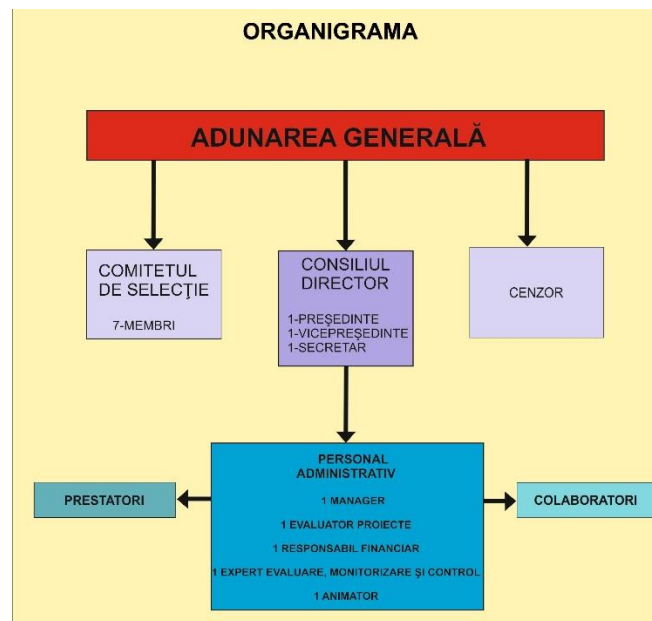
ORGANIGRAMA

ADUNAREA GENERALĂ

COMITETUL DE SELECȚIE

7-MEMBRI

CONSILIUL DIRECTOR

1-PREȘEDINTE
1-VICEPREȘEDINTE
1-SECRETAR

CENZOR

PERSONAL ADMINISTRATIV

1 MANAGER

1 EVALUATOR PROIECTE

1 RESPONSABIL FINANCIAR

1 EXPERT EVALUARE, MONITORIZARE ȘI CONTROL

1 ANIMATOR

PRESTATORI

COLABORATORI